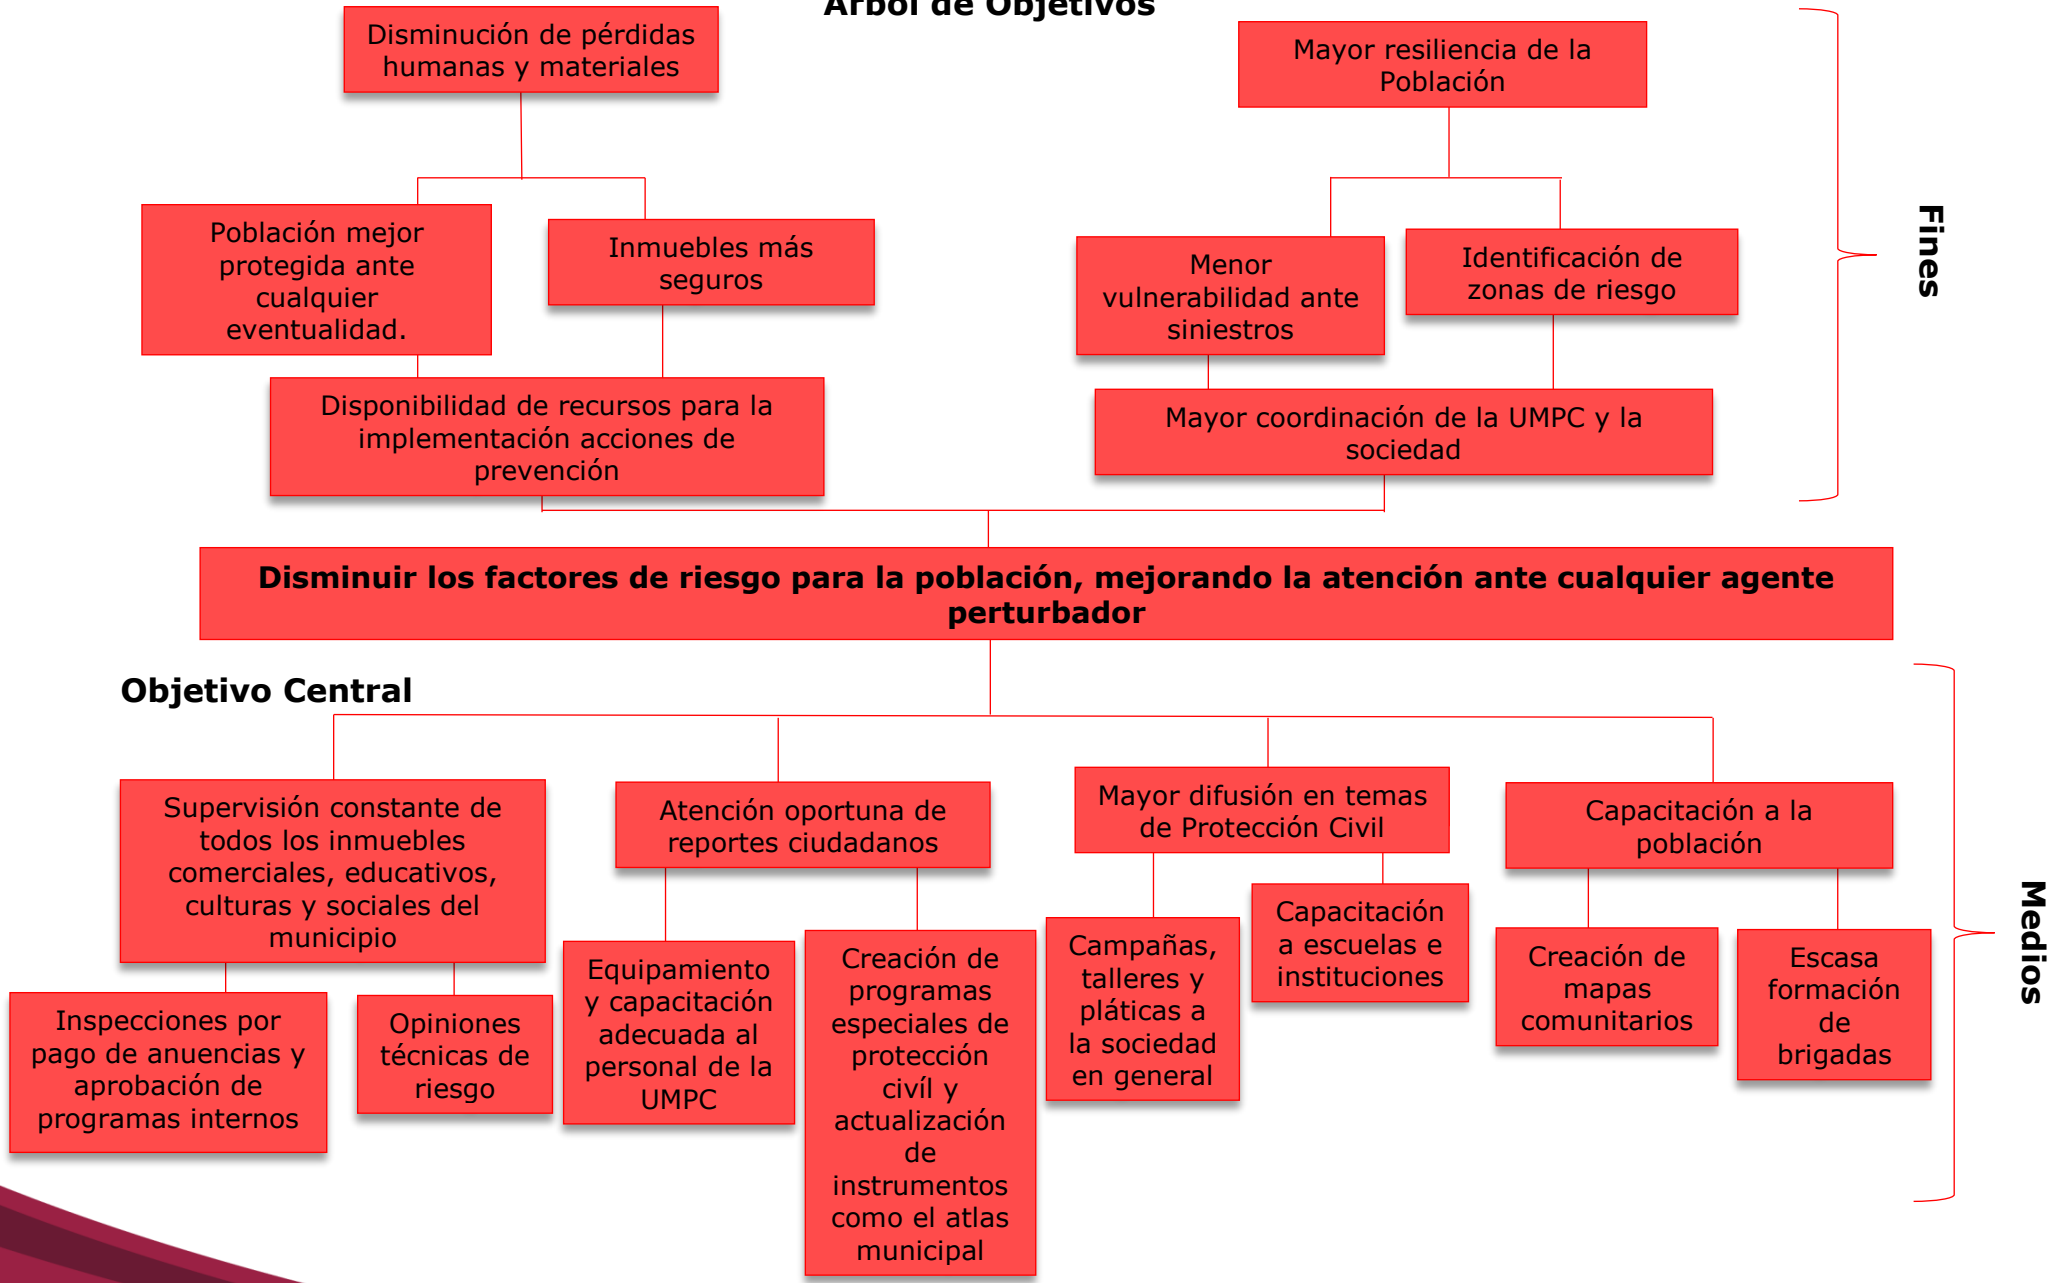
Árbol de Objetivos

Disminución de pérdidas humanas y materiales

Mayor resiliencia de la Población

Población mejor protegida ante cualquier eventualidad.

Inmuebles más seguros

Menor vulnerabilidad ante siniestros

Identificación de zonas de riesgo

Fines

Disponibilidad de recursos para la implementación acciones de prevención

Mayor coordinación de la UMPC y la sociedad

Disminuir los factores de riesgo para la población, mejorando la atención ante cualquier agente perturbador

Objetivo Central

Supervisión constante de todos los inmuebles comerciales, educativos, culturas y sociales del municipio

Atención oportuna de reportes ciudadanos

Mayor difusión en temas de Protección Civil

Capacitación a la población

Medios

Inspecciones por pago de anuencias y aprobación de programas internos

Opiniones técnicas de riesgo

Equipamiento y capacitación adecuada al personal de la UMPC

Creación de programas especiales de protección civíl y actualización de instrumentos como el atlas municipal

Campañas, talleres y pláticas a la sociedad en general

Capacitación a escuelas e instituciones

Creación de mapas comunitarios

Escasa formación de brigadas